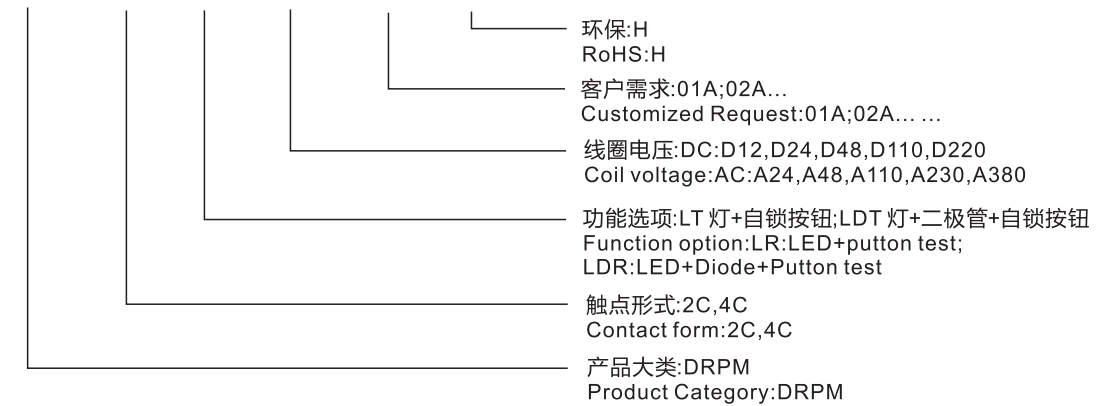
环保:H
RoHS:H

客户需求:01A;02A...
Customized Request:01A;02A... ...

线圈电压:DC:D12,D24,D48,D110,D220
Coil voltage:AC:A24,A48,A110,A230,A380

功能选项:LT 灯+自锁按钮;LDT 灯+二极管+自锁按钮
Function option:LR:LED+putton test;
LDR:LED+Diode+Putton test

触点形式:2C,4C
Contact form:2C,4C

产品大类:DRPM
Product Category:DRPM